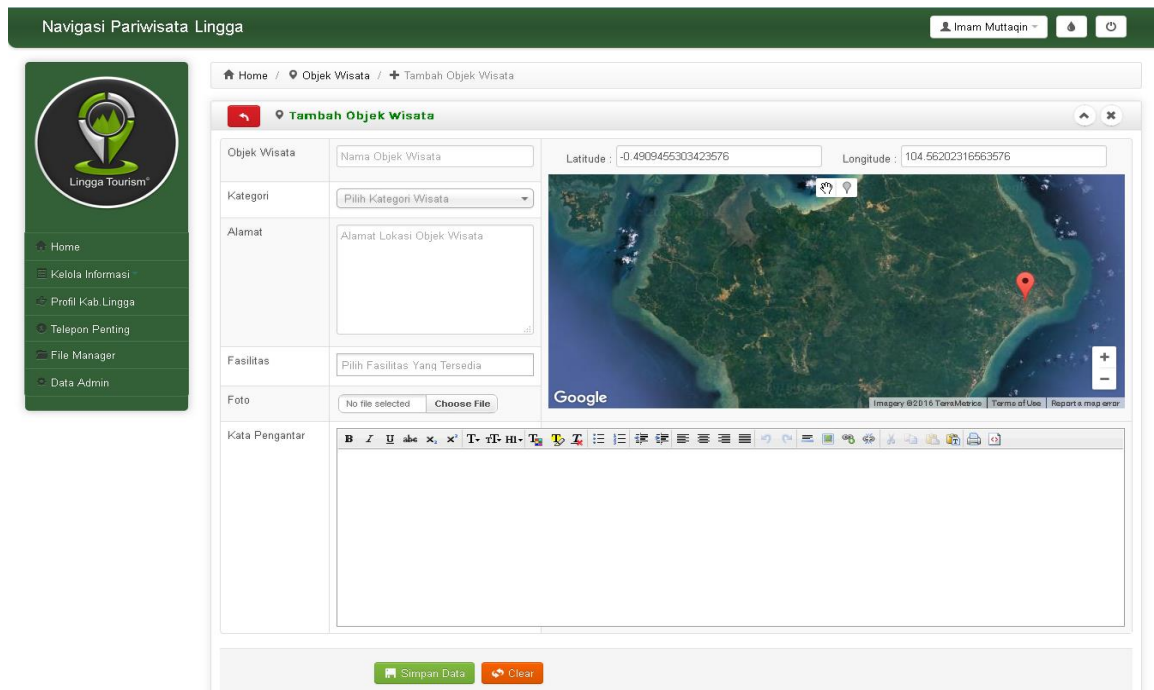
Navigasi Pariwisata Lingga

Imam Muttaqin

Lingga Tourism®

Home
Kelola Informasi
Profil Kab.Lingga
Telepon Penting
File Manager
Data Admin

Home / Objek Wisata / Tambah Objek Wisata

Tambah Objek Wisata

Objek Wisata | Nama Objek Wisata
Kategori | Pilih Kategori Wisata
Alamat | Alamat Lokasi Objek Wisata
Fasilitas | Pilih Fasilitas Yang Tersedia
Foto | No file selected Choose File
Kata Pengantar

Latitude : -0.4909455303423576
Longitude : 104.56202316563576

Google
Imagery ©2016 TerraMetrics | Terms of Use | Report a map error

Simpan Data
Clear